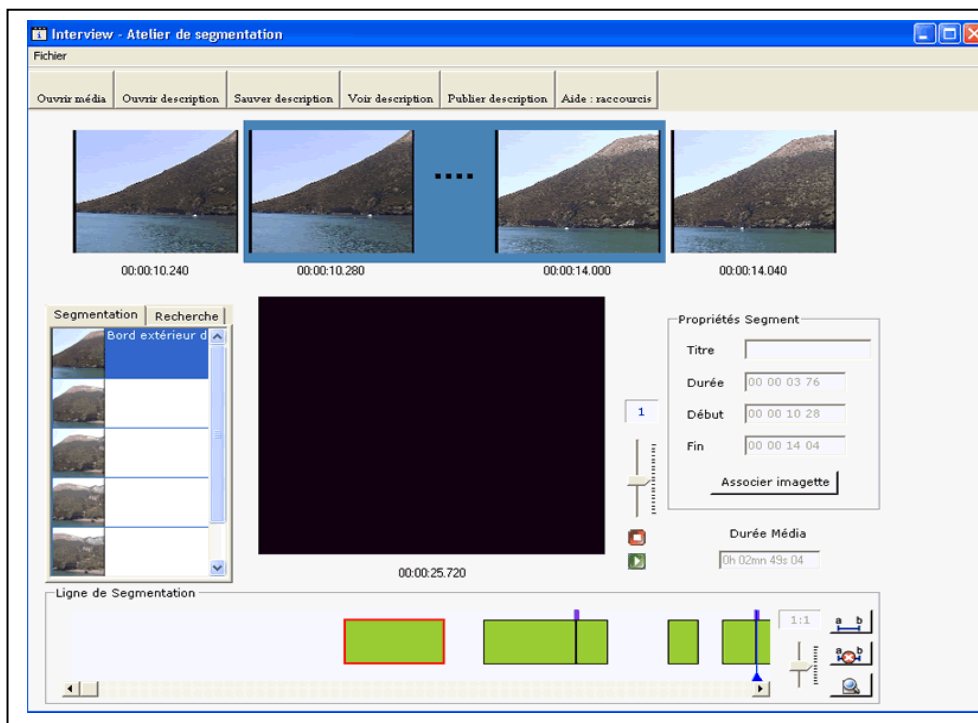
Interview - Atelier de segmentation

Fichier

Ouvrir média | Ouvrir description | Sauver description | Voir description | Publier description | Aide : raccourcis

00:00:10.240
00:00:10.280
....
00:00:14.000
00:00:14.040

Segmentation | Recherche

Bord extérieur d

00:00:25.720

1

Propriétés Segment

Titre

Durée 00 00 03 76

Début 00 00 10 28

Fin 00 00 14 04

Associer imagette

Durée Média

0h 02mn 49s 04

Ligne de Segmentation

1:1

a b

a b